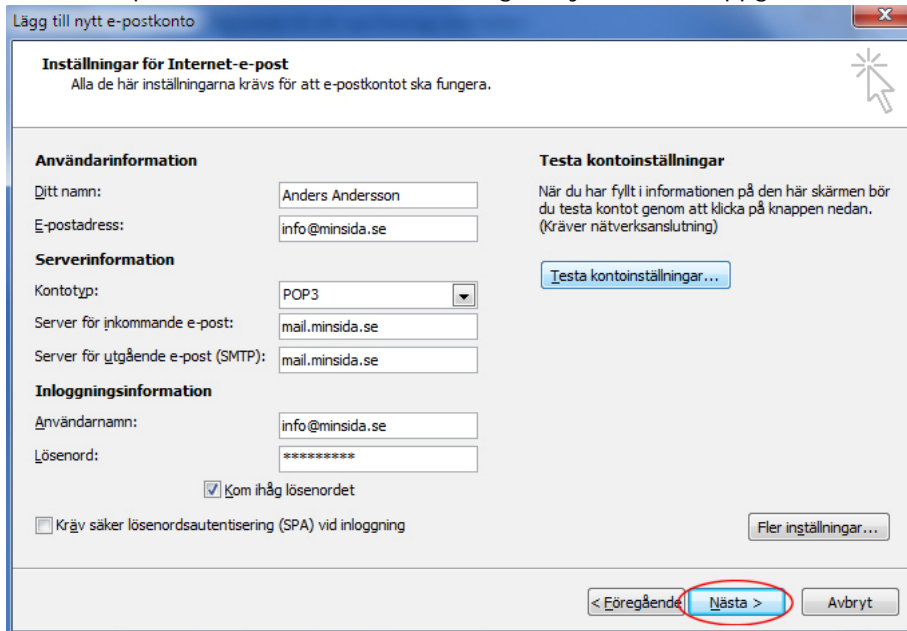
Lägg till nytt e-postkonto

Inställningar för Internet-e-post
Alla de här inställningarna krävs för att e-postkontot ska fungera.

Användarinformation

Ditt namn: Anders Andersson

E-postadress: info@minsida.se

Serverinformation

Kontotyp: POP3

Server för inkommande e-post: mail.minsida.se

Server för utgående e-post (SMTP): mail.minsida.se

Inloggningsinformation

Användarnamn: info@minsida.se

Lösenord: *********

Kom ihåg lösenordet

Kräv säker lösenordsautentisering (SPA) vid inloggning

Testa kontoinställningar

När du har fyllt i informationen på den här skärmen bör du testa kontot genom att klicka på knappen nedan. (Kräver nätverksanslutning)

Testa kontoinställningar...

Fler inställningar...

< Föregående

Nästa >

Avbryt